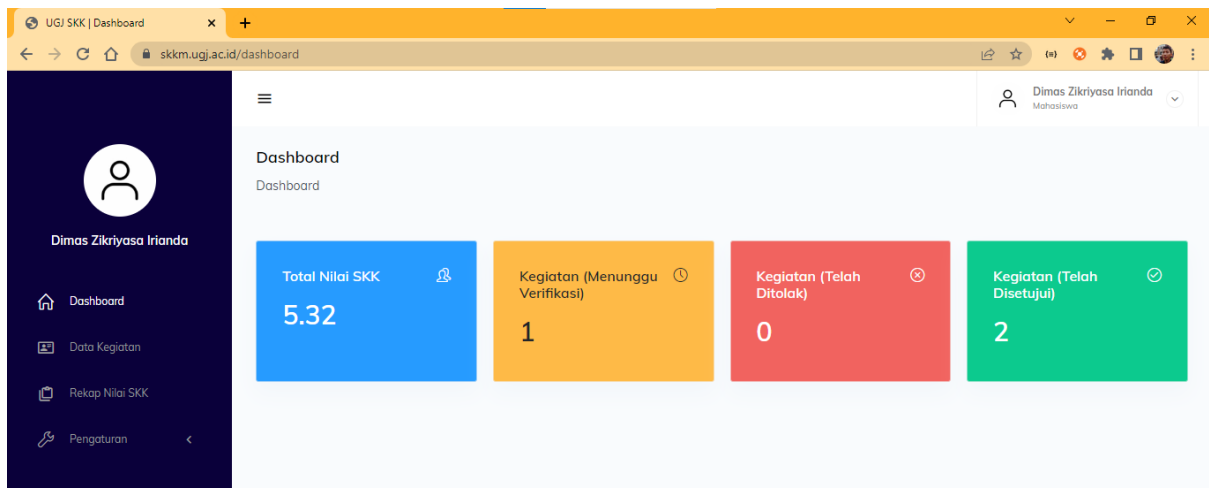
UGJ SKK | Dashboard

skkm.ugj.ac.id/dashboard

Dimas Zikriyasa Irianda
Mahasiswa

Dimas Zikriyasa Irianda

Dashboard

Data Kegiatan

Rekap Nilai SKK

Pengaturan

Dashboard

Dashboard

Total Nilai SKK
5.32

Kegiatan (Menunggu Verifikasi)
1

Kegiatan (Telah Ditolak)
0

Kegiatan (Telah Disetujui)
2